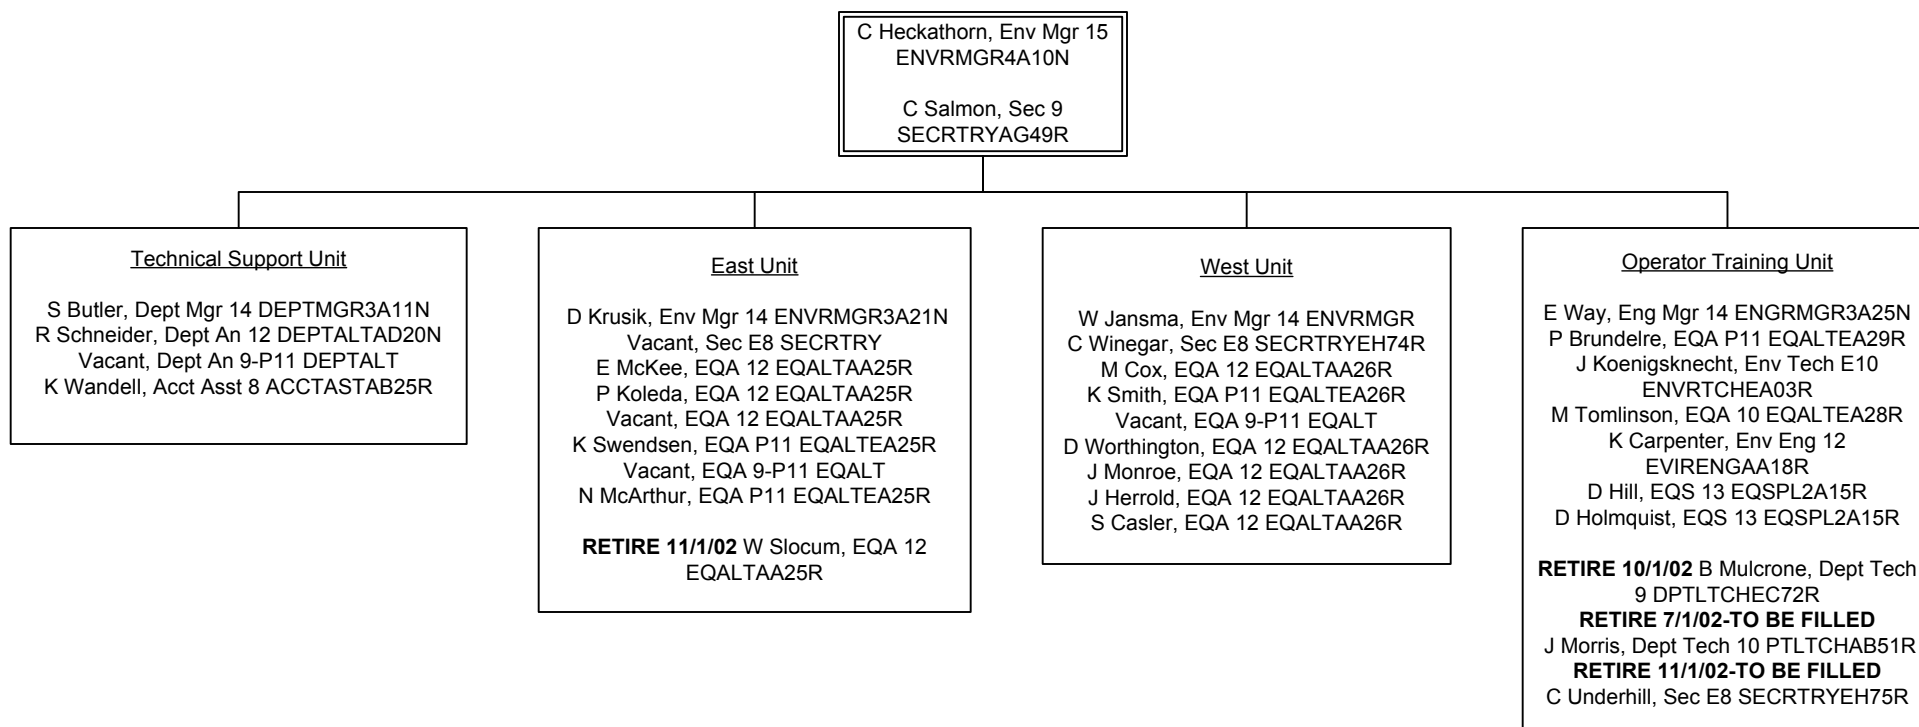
C Heckathorn, Env Mgr 15
ENVRMGR4A10N

C Salmon, Sec 9
SECRTRYAG49R

Technical Support Unit

S Butler, Dept Mgr 14 DEPTMGR3A11N
R Schneider, Dept An 12 DEPTALTAD20N
Vacant, Dept An 9-P11 DEPTALT
K Wandell, Acct Asst 8 ACCTASTAB25R

East Unit

D Krusik, Env Mgr 14 ENVRMGR3A21N
Vacant, Sec E8 SECRTRY
E McKee, EQA 12 EQALTAA25R
P Koleda, EQA 12 EQALTAA25R
Vacant, EQA 12 EQALTAA25R
K Swendsen, EQA P11 EQALTEA25R
Vacant, EQA 9-P11 EQALT
N McArthur, EQA P11 EQALTEA25R

**RETIRE 11/1/02** W Slocum, EQA 12 EQALTAA25R

West Unit

W Jansma, Env Mgr 14 ENVRMGR
C Winegar, Sec E8 SECRTRYEH74R
M Cox, EQA 12 EQALTAA26R
K Smith, EQA P11 EQALTEA26R
Vacant, EQA 9-P11 EQALT
D Worthington, EQA 12 EQALTAA26R
J Monroe, EQA 12 EQALTAA26R
J Herrold, EQA 12 EQALTAA26R
S Casler, EQA 12 EQALTAA26R

Operator Training Unit

E Way, Eng Mgr 14 ENGRMGR3A25N
P Brundelre, EQA P11 EQALTEA29R
J Koenigsknecht, Env Tech E10 ENVRTCHEA03R
M Tomlinson, EQA 10 EQALTEA28R
K Carpenter, Env Eng 12 EVIRENGAA18R
D Hill, EQS 13 EQSPL2A15R
D Holmquist, EQS 13 EQSPL2A15R

**RETIRE 10/1/02** B Mulcrone, Dept Tech 9 DPTLTCHEC72R
**RETIRE 7/1/02-TO BE FILLED**
J Morris, Dept Tech 10 PTLTCHAB51R
**RETIRE 11/1/02-TO BE FILLED**
C Underhill, Sec E8 SECRTRYEH75R